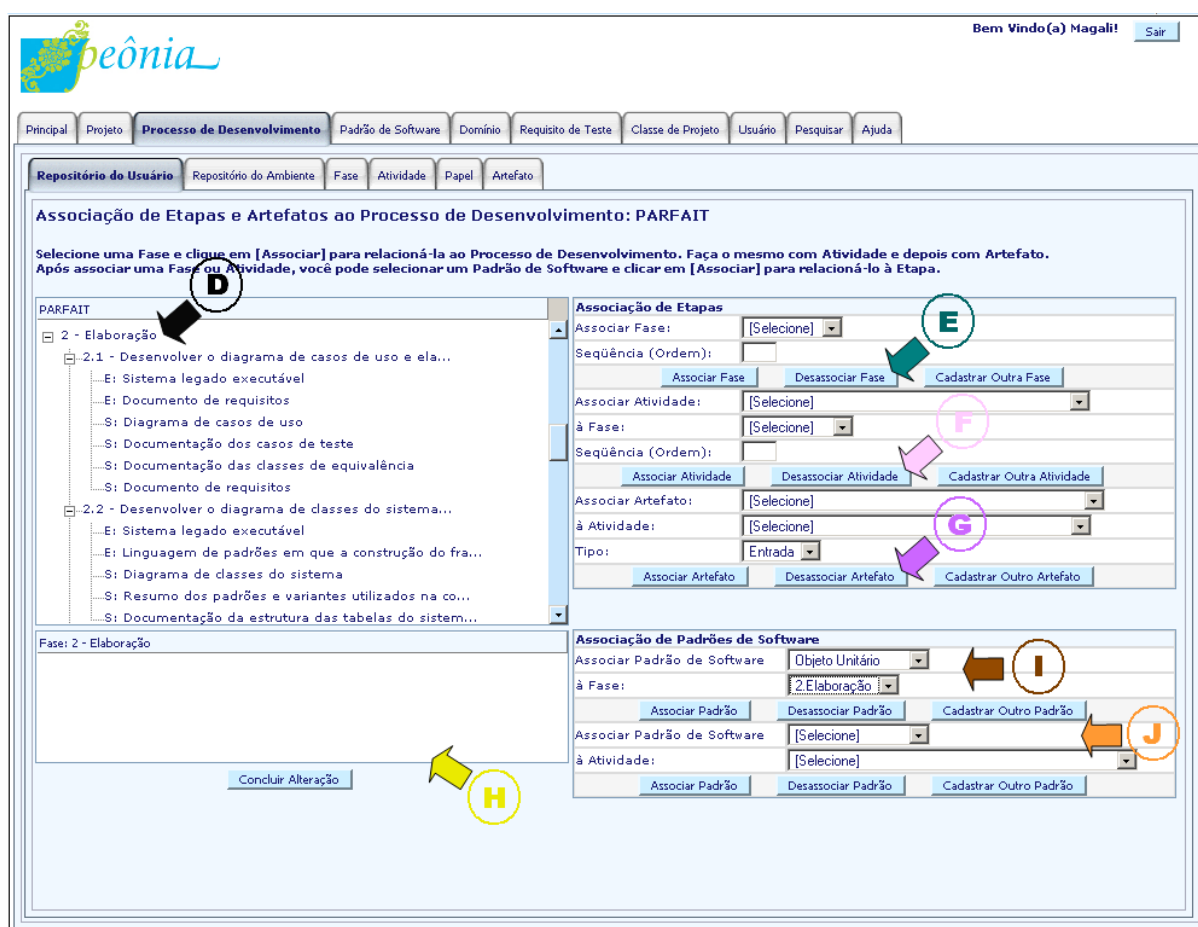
peônia

Bem Vindo(a) Magali! Sair

Principal | Projeto | Processo de Desenvolvimento | Padrão de Software | Domínio | Requisito de Teste | Classe de Projeto | Usuário | Pesquisar | Ajuda

Repositório do Usuário | Repositório do Ambiente | Fase | Atividade | Papel | Artefato

Associação de Etapas e Artefatos ao Processo de Desenvolvimento: PARFAIT

Selecione uma Fase e clique em [Associar] para relacioná-la ao Processo de Desenvolvimento. Faça o mesmo com Atividade e depois com Artefato. Após associar uma Fase ou Atividade, você pode selecionar um Padrão de Software e clicar em [Associar] para relacioná-lo à Etapa.

PARFAIT
D
2 - Elaboração
2.1 - Desenvolver o diagrama de casos de uso e ela...
E: Sistema legado executável
E: Documento de requisitos
S: Diagrama de casos de uso
S: Documentação dos casos de teste
S: Documentação das classes de equivalência
S: Documento de requisitos
2.2 - Desenvolver o diagrama de classes do sistema...
E: Sistema legado executável
E: Linguagem de padrões em que a construção do fra...
S: Diagrama de classes do sistema
S: Resumo dos padrões e variantes utilizados na co...
S: Documentação da estrutura das tabelas do sistem...

Fase: 2 - Elaboração

Concluir Alteração
H

Associação de Etapas
E
Associar Fase: [Selecione]
Seqüência (Ordem):
Associar Fase | Desassociar Fase | Cadastrar Outra Fase
Associar Atividade: [Selecione]
F
à Fase: [Selecione]
Seqüência (Ordem):
Associar Atividade | Desassociar Atividade | Cadastrar Outra Atividade
Associar Artefato: [Selecione]
à Atividade: [Selecione]
G
Tipo: Entrada
Associar Artefato | Desassociar Artefato | Cadastrar Outro Artefato

Associação de Padrões de Software
Associar Padrão de Software: Objeto Unitário
I
à Fase: 2.Elaboração
Associar Padrão | Desassociar Padrão | Cadastrar Outro Padrão
Associar Padrão de Software: [Selecione]
J
à Atividade: [Selecione]
Associar Padrão | Desassociar Padrão | Cadastrar Outro Padrão